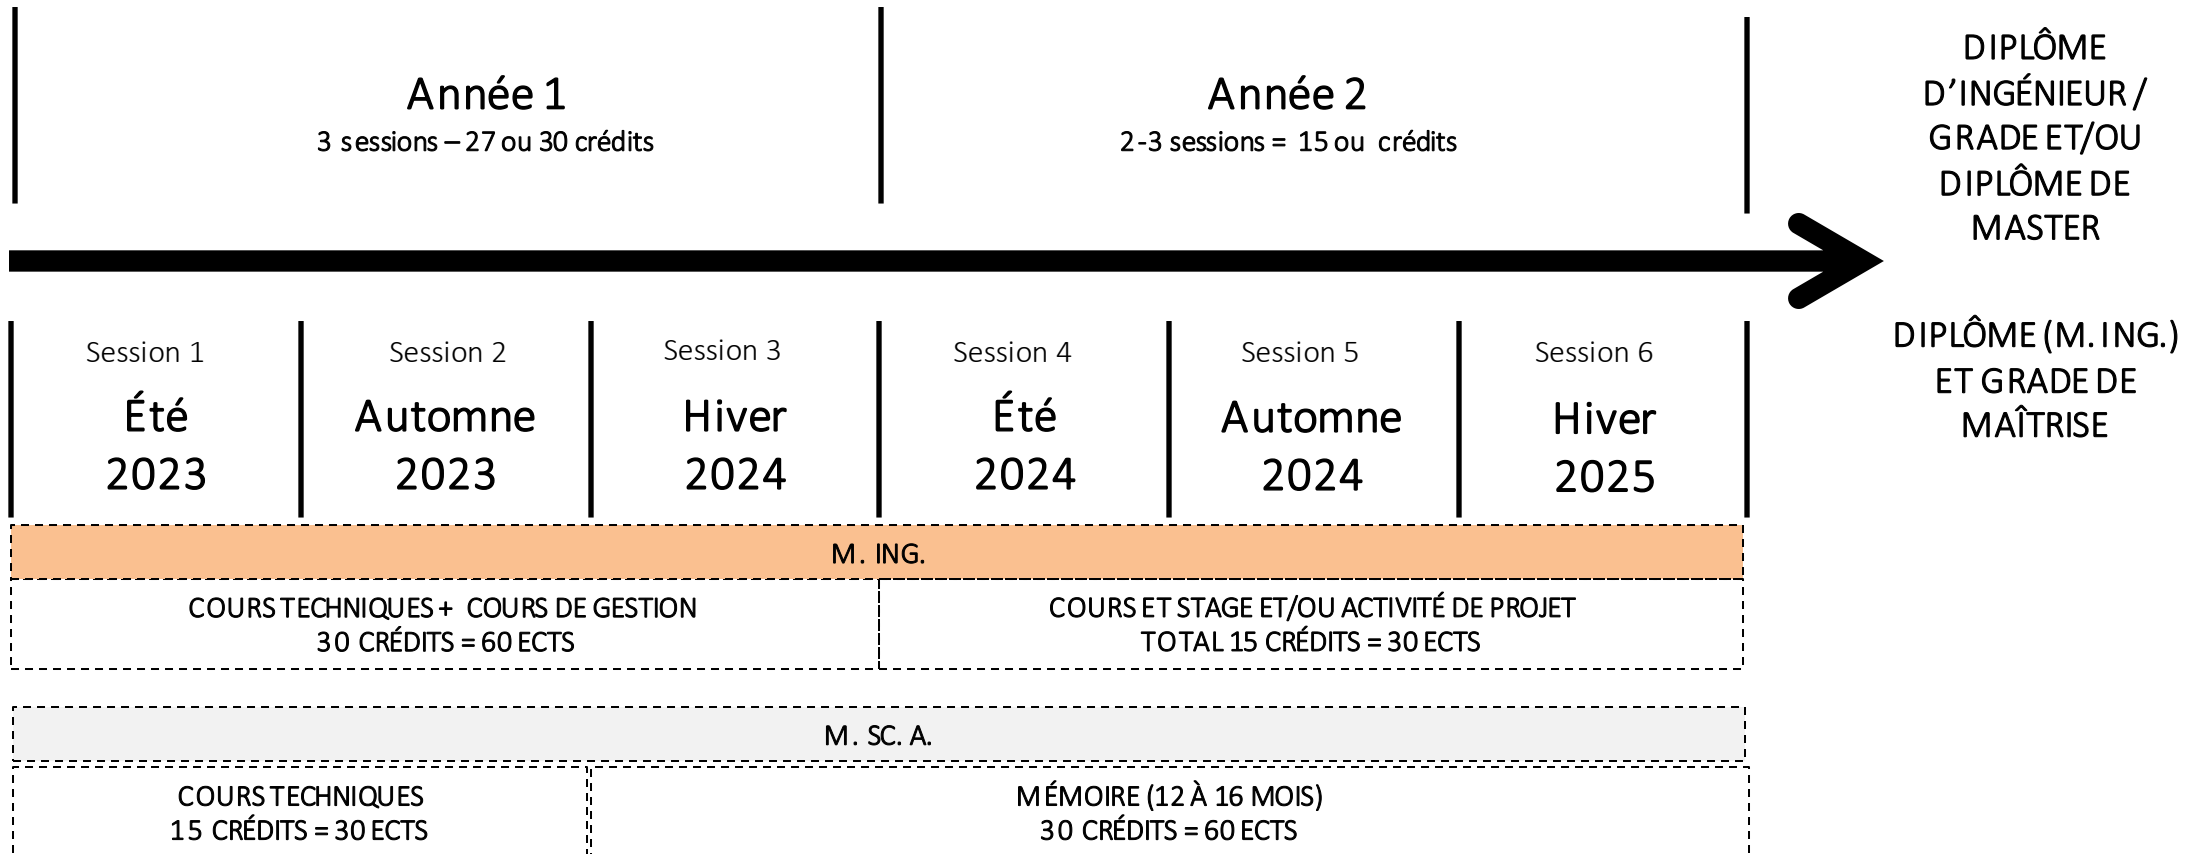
Année 1
3 sessions – 27 ou 30 crédits

Année 2
2-3 sessions = 15 ou crédits

DIPLÔME D’INGÉNIEUR / GRADE ET/OU DIPLÔME DE MASTER

Session 1
Été
2023

Session 2
Automne
2023

Session 3
Hiver
2024

Session 4
Été
2024

Session 5
Automne
2024

Session 6
Hiver
2025

DIPLÔME (M. ING.) ET GRADE DE MAÎTRISE

M. ING.

COURS TECHNIQUES + COURS DE GESTION
30 CRÉDITS = 60 ECTS

COURS ET STAGE ET/OU ACTIVITÉ DE PROJET
TOTAL 15 CRÉDITS = 30 ECTS

M. SC. A.

COURS TECHNIQUES
15 CRÉDITS = 30 ECTS

MÉMOIRE (12 À 16 MOIS)
30 CRÉDITS = 60 ECTS